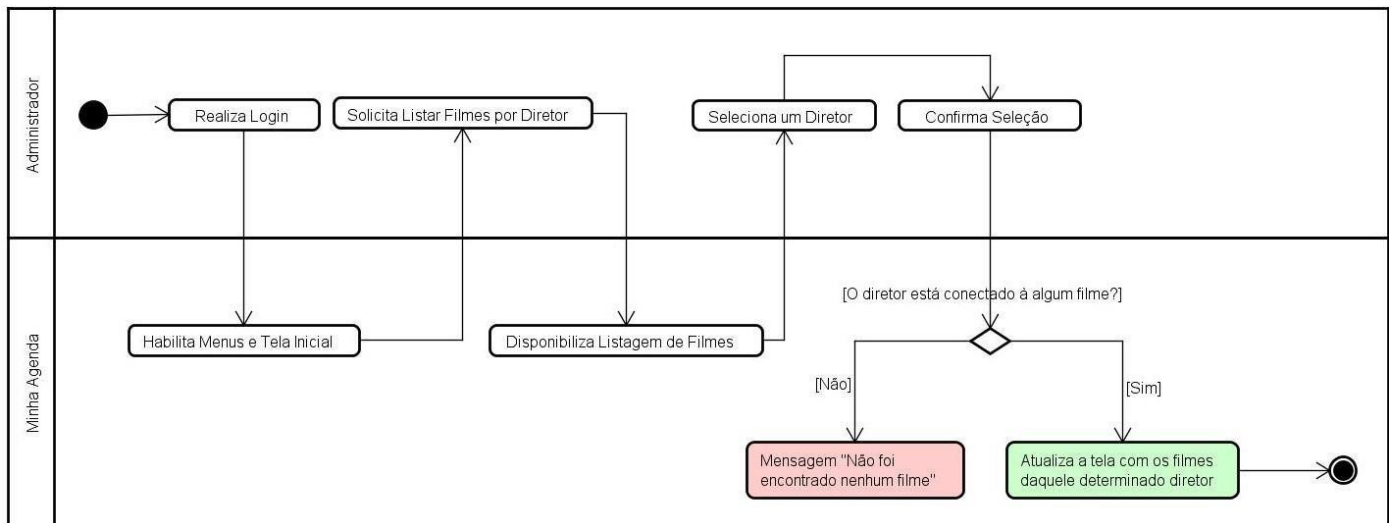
Administrador

Realiza Login

Solicita Listar Filmes por Diretor

Seleciona um Diretor

Confirma Seleção

Minha Agenda

Habilita Menus e Tela Inicial

Disponibiliza Listagem de Filmes

[O diretor está conectado à algum filme?]

[Não]

[Sim]

Mensagem "Não foi encontrado nenhum filme"

Atualiza a tela com os filmes daquele determinado diretor